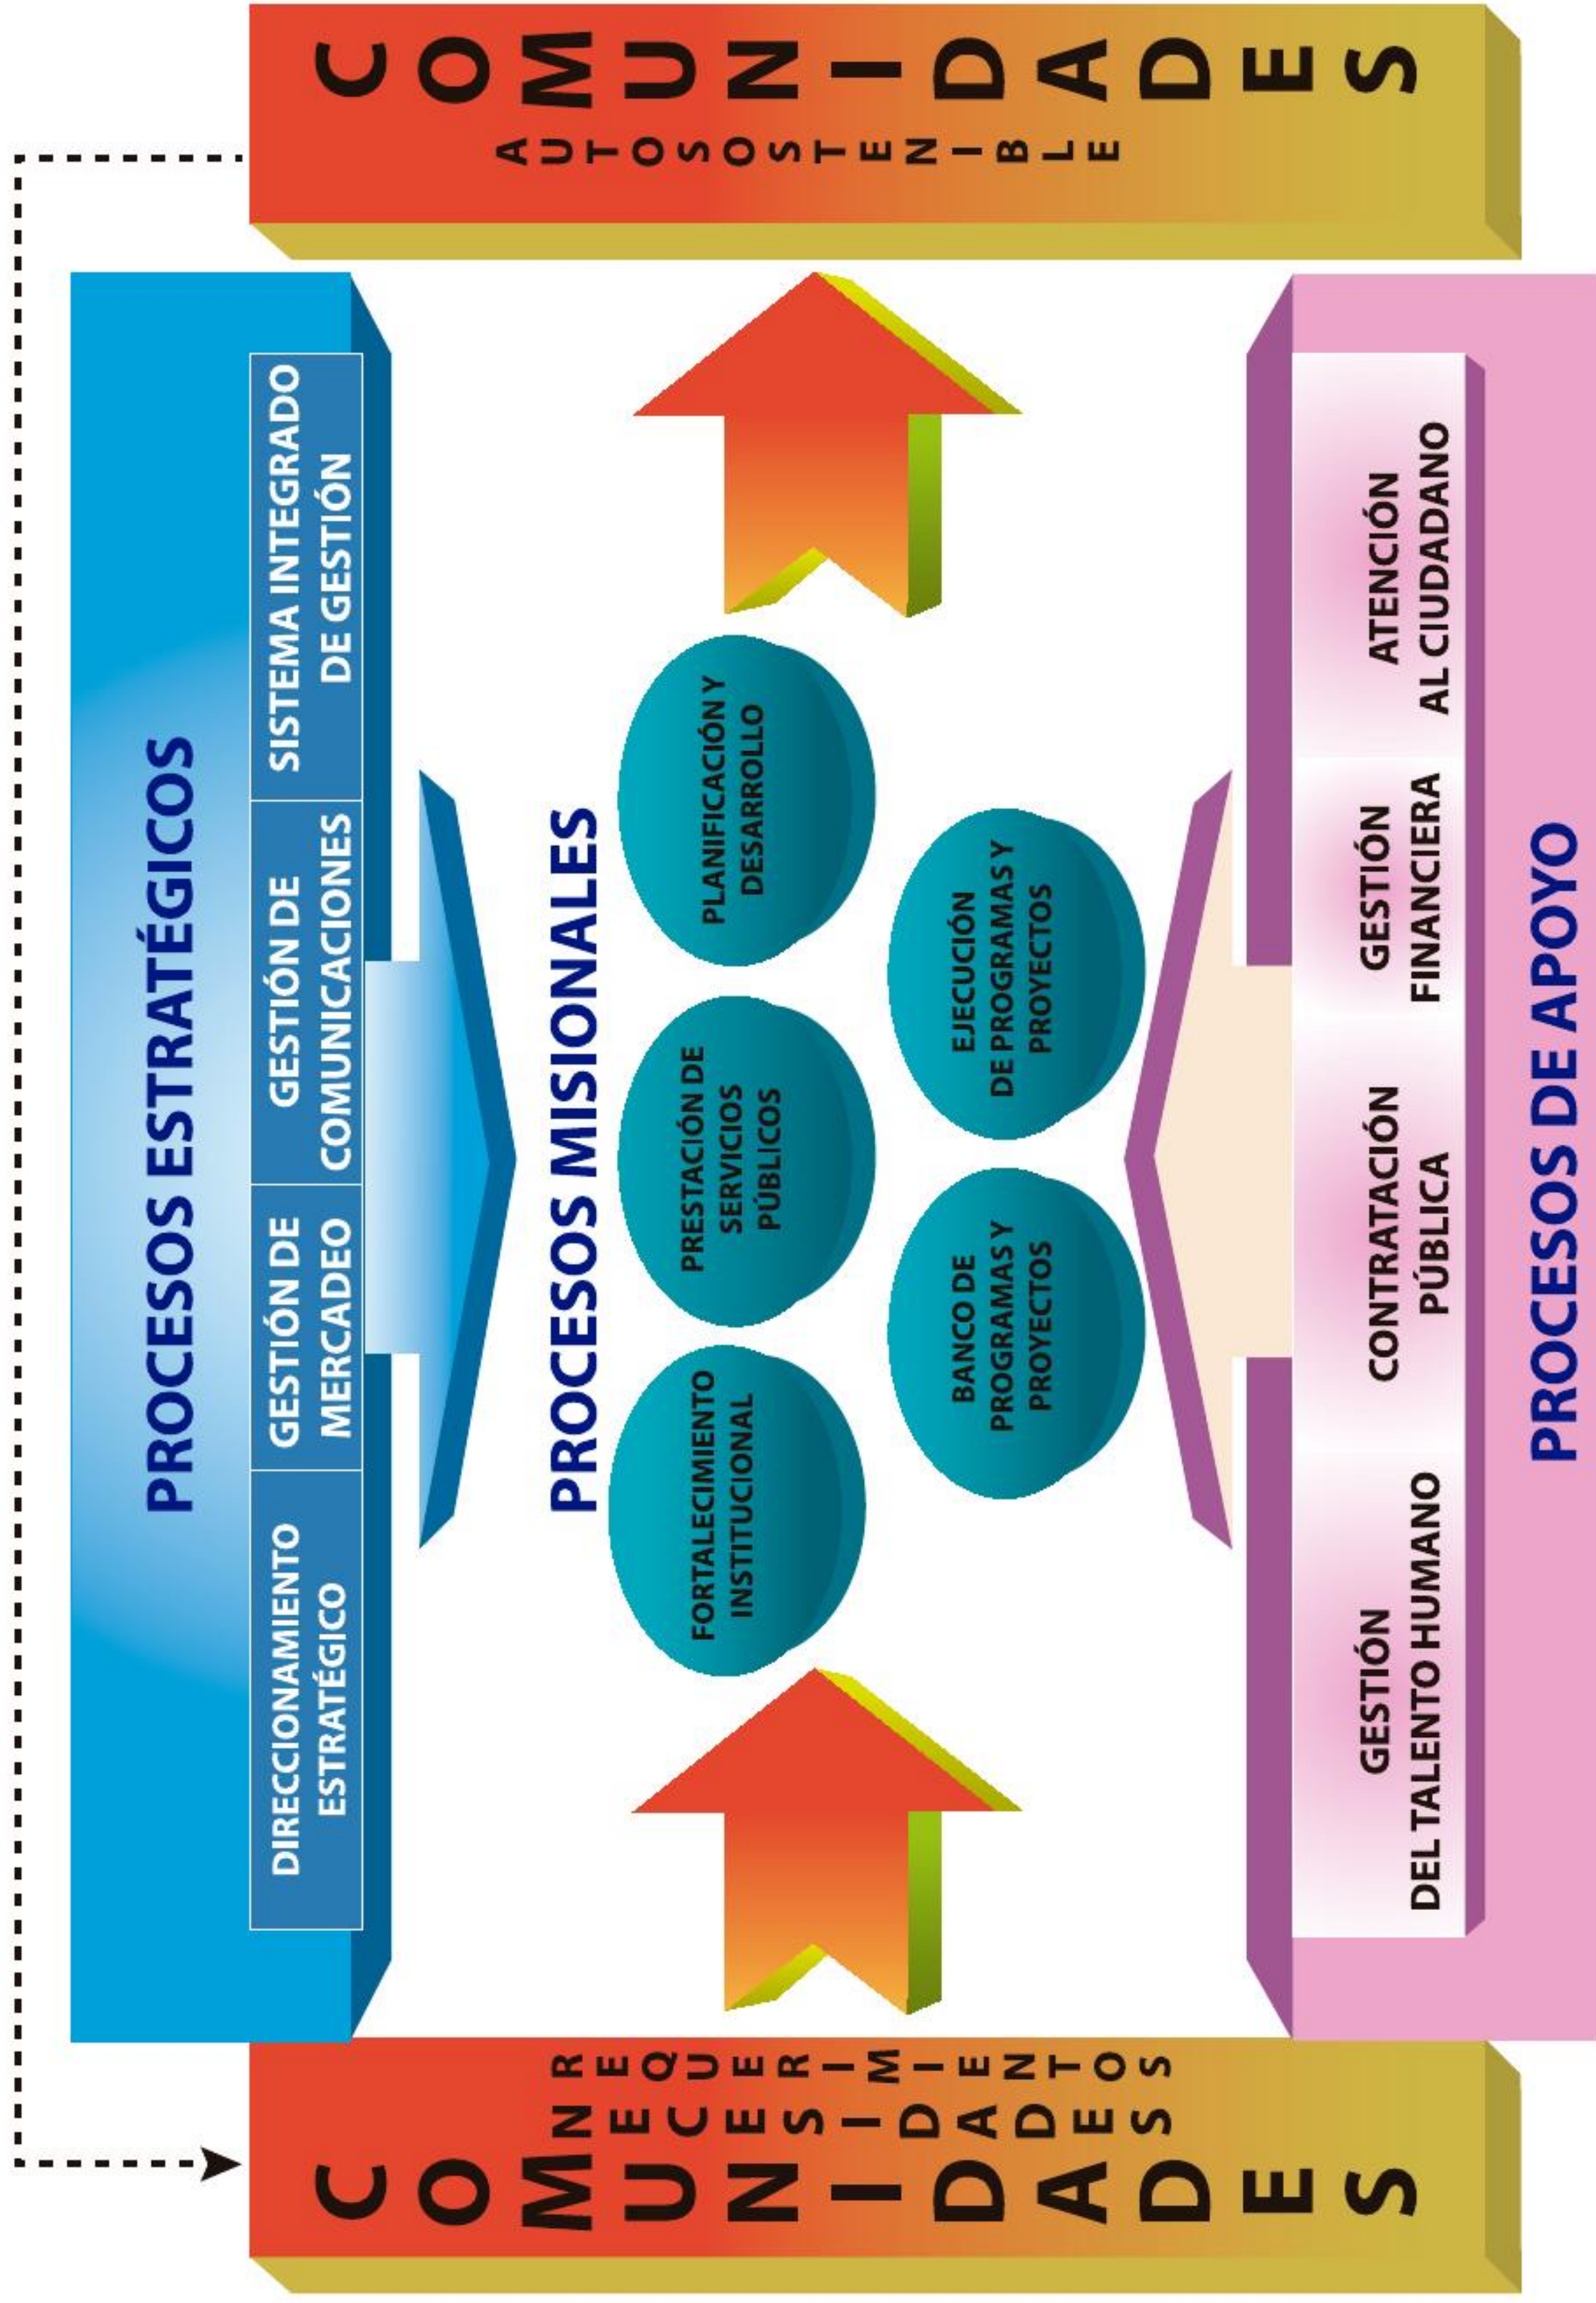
COMUNIDADES
AUTOSOSTENIBLE

PROCESOS ESTRATÉGICOS

DIRECCIONAMIENTO ESTRATÉGICO

GESTIÓN DE MERCADEO

GESTIÓN DE COMUNICACIONES

SISTEMA INTEGRADO DE GESTIÓN

PROCESOS MISIONALES

FORTALECIMIENTO INSTITUCIONAL

PRESTACIÓN DE SERVICIOS PÚBLICOS

PLANIFICACIÓN Y DESARROLLO

BANCO DE PROGRAMAS Y PROYECTOS

EJECUCIÓN DE PROGRAMAS Y PROYECTOS

GESTIÓN DEL TALENTO HUMANO

CONTRATACIÓN PÚBLICA

GESTIÓN FINANCIERA

ATENCIÓN AL CIUDADANO

PROCESOS DE APOYO

REQUERIMIENTOS
NECESIDADES
COMUNIDADES